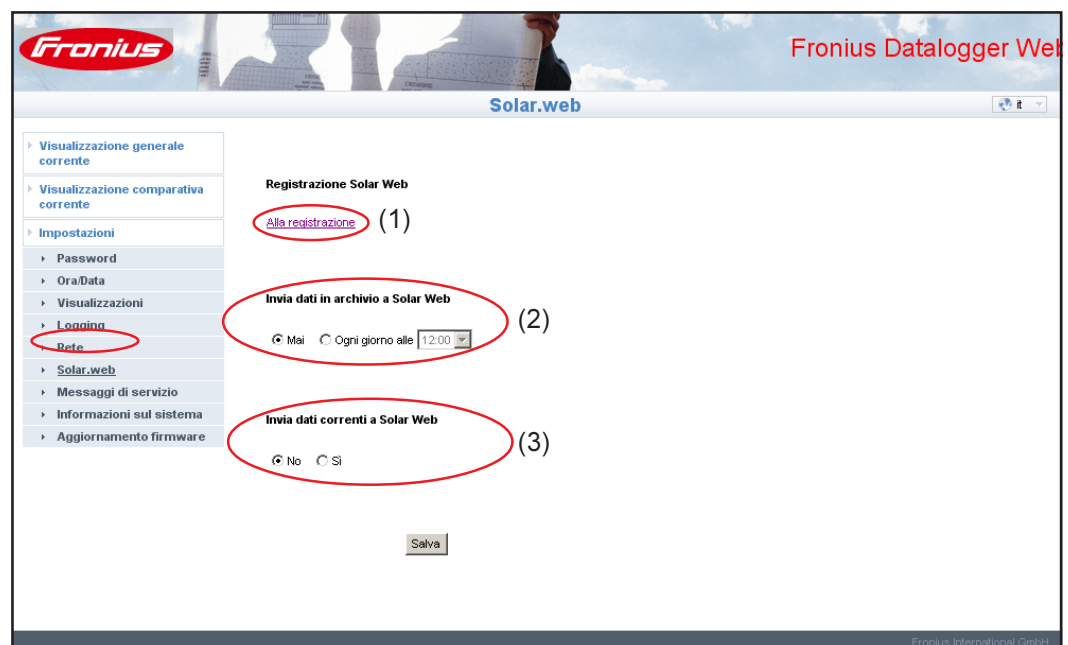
Fronius

Fronius Datalogger Web

Solar.web

it

Visualizzazione generale corrente

Visualizzazione comparativa corrente

Impostazioni

Password

Ora/Data

Visualizzazioni

Logging

Rete

Solar.web

Messaggi di servizio

Informazioni sul sistema

Aggiornamento firmware

Registrazione Solar Web

Alla registrazione (1)

Invia dati in archivio a Solar Web (2)

Mai Ogni giorno alle 12:00

Invia dati correnti a Solar Web (3)

No Sì

Salva

Fronius International GmbH